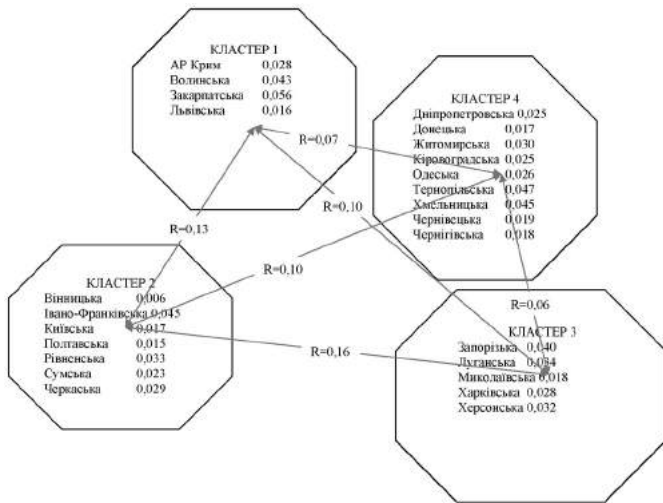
КЛАСТЕР 1
АР Крим 0,028
Волинська 0,043
Закарпатська 0,056
Львівська 0,016

КЛАСТЕР 4
Дніпропетровська 0,025
Донецька 0,017
Житомирська 0,030
Кіровоградська 0,025
Одеська 0,026
Тернопільська 0,047
Хмельницька 0,045
Чернівецька 0,019
Чернігівська 0,018

R=0,07

R=0,10

R=0,13

R=0,10

КЛАСТЕР 2
Вінницька 0,006
Івано-Франківська 0,045
Київська 0,017
Полтавська 0,015
Рівненська 0,033
Сумська 0,023
Черкаська 0,029

R=0,06

КЛАСТЕР 3
Запорізька 0,040
Луганська 0,034
Миколаївська 0,018
Харківська 0,028
Херсонська 0,032

R=0,16